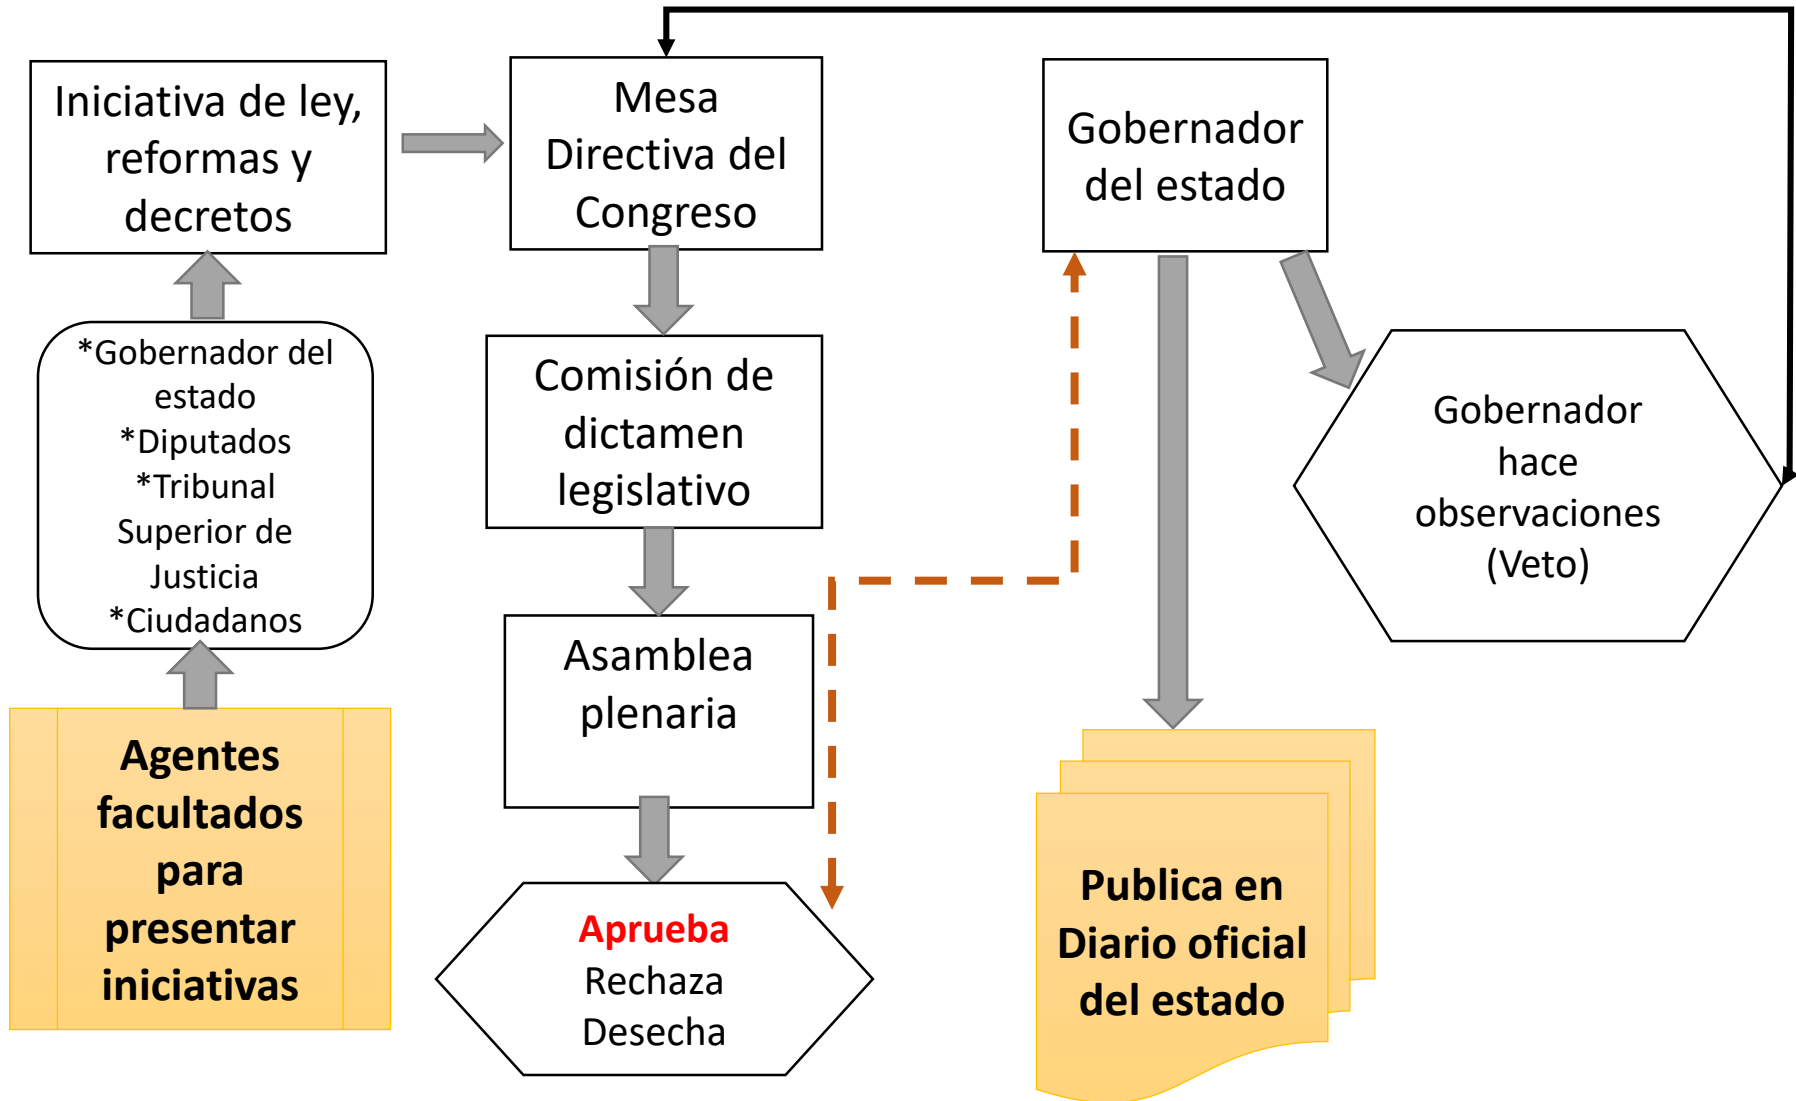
Iniciativa de ley, reformas y decretos

Mesa Directiva del Congreso

Gobernador del estado

*Gobernador del estado
*Diputados
*Tribunal Superior de Justicia
*Ciudadanos

Comisión de dictamen legislativo

Gobernador hace observaciones (Veto)

Asamblea plenaria

Agentes facultados para presentar iniciativas

Aprueba
Rechaza
Desecha

Publica en Diario oficial del estado